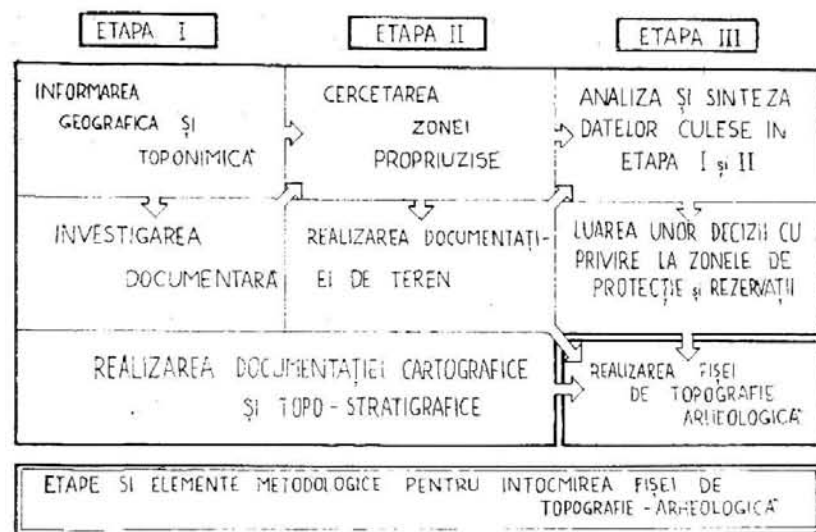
ETAPA I

ETAPA II

ETAPA III

INFORMAREA GEOGRAFICA ŞI TOPONIMICA

CERCETAREA ZONEI PROPRIUZISE

ANALIZA ŞI SINTEZA DATELOR CULESE IN ETAPA I şi II

INVESTIGAREA DOCUMENTARA

REALIZAREA DOCUMENTAŢIEI DE TEREN

LUAREA UNOR DECIZII CU PRIVIRE LA ZONELE DE PROTECŢIE şi REZERVAŢII

REALIZAREA DOCUMENTAŢIEI CARTOGRAFICE ŞI TOPO - STRATIGRAFICE

REALIZAREA FIŞEI DE TOPOGRAFIE ARHEOLOGICA

ETAPE ŞI ELEMENTE METODOLOGICE PENTRU INTOCMIREA FIŞEI DE TOPOGRAFIE - ARHEOLOGICA